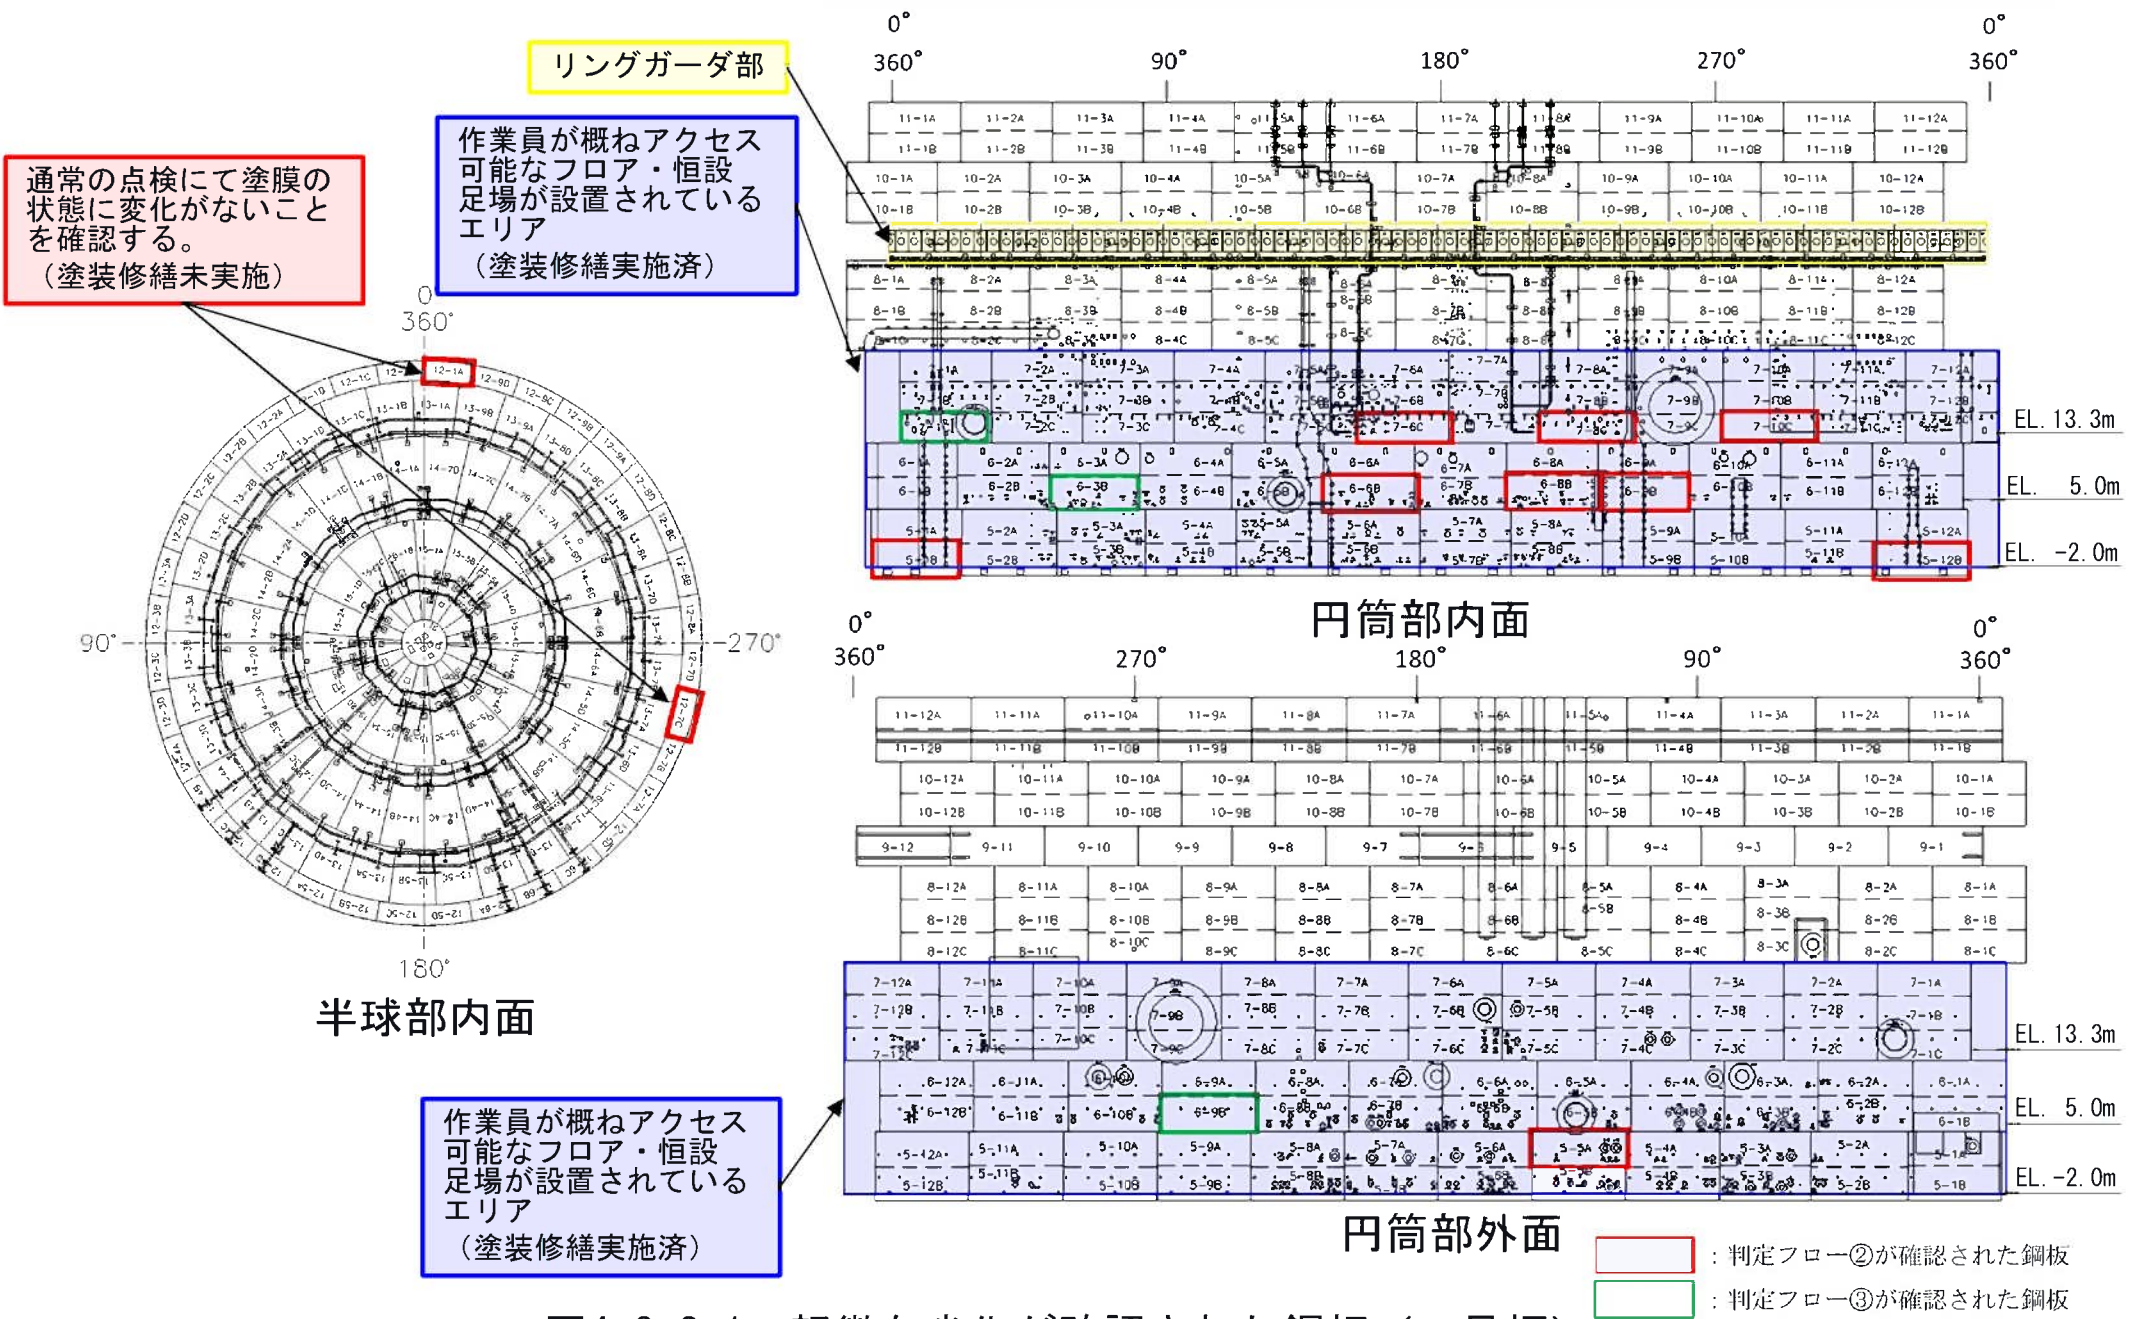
リングガーダ部

作業員が概ねアクセス可能なフロア・恒設足場が設置されているエリア
（塗装修繕実施済）

通常の点検にて塗膜の状態に変化がないことを確認する。
（塗装修繕未実施）

0°
360°
90°
180°
270°
360°
0°

0
360°
90°
270°
180°

半球部内面

円筒部内面

EL. 13. 3m
EL. 5. 0m
EL. -2. 0m

0°
360°
270°
180°
90°
0°
360°

円筒部外面

作業員が概ねアクセス可能なフロア・恒設足場が設置されているエリア
（塗装修繕実施済）

EL. 13. 3m
EL. 5. 0m
EL. -2. 0m

：判定フロー②が確認された鋼板
：判定フロー③が確認された鋼板

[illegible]